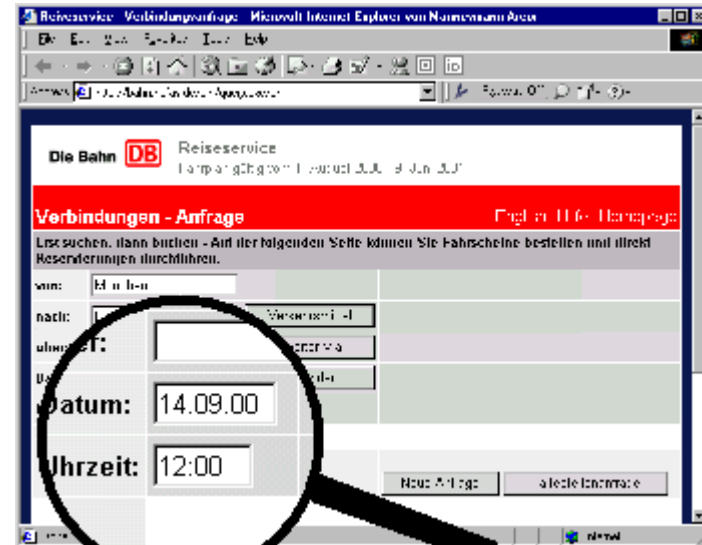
Reiseservice - Verbindungsanfrage - Microsoft Internet Explorer von Nannemann Arcor

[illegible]

Die Bahn DB Reiseservice
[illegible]

Verbindungen - Anfrage
English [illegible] Homepage

Erst suchen, dann buchen - Auf der folgenden Seite können Sie Fahrscheine bestellen und direkt Reservierungen durchführen.

von: München
nach:
über: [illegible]
Datum: 14.09.00
Uhrzeit: 12:00

Neue Anfrage
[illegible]

Internet